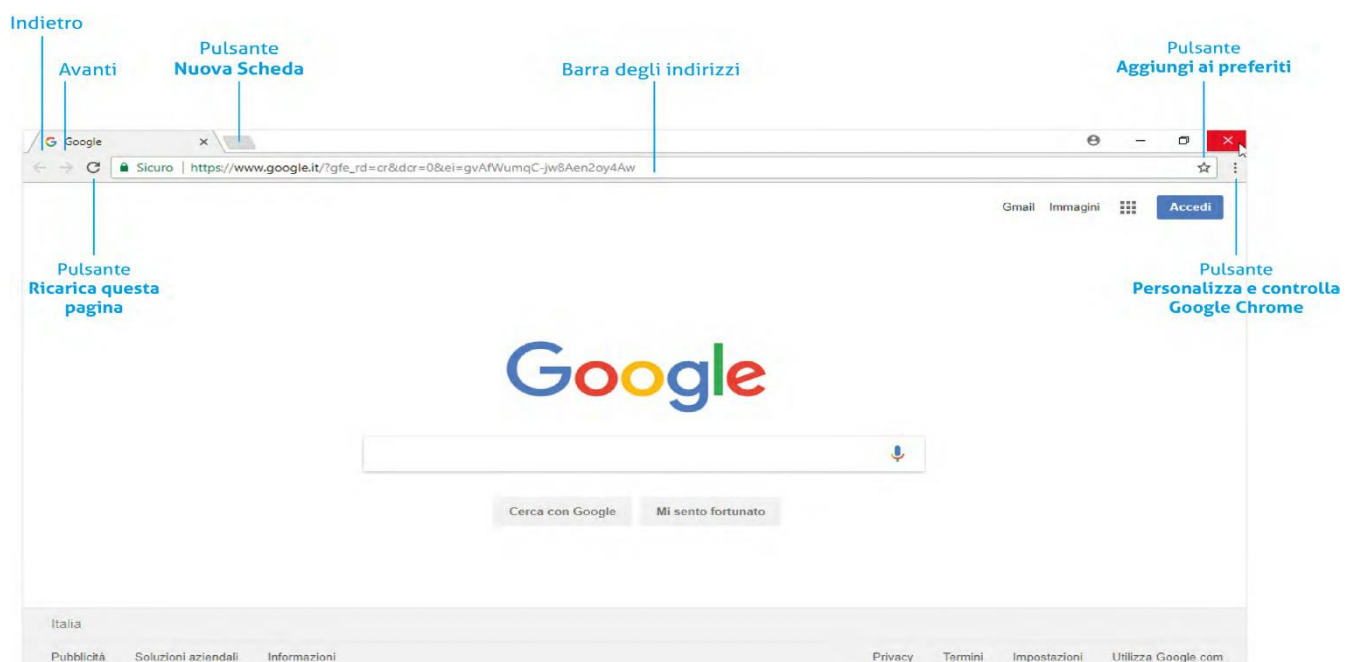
Indietro

Avanti

Pulsante
**Nuova Scheda**

Barra degli indirizzi

Pulsante
**Aggiungi ai preferiti**

Google ×

Sicuro | https://www.google.it/?gfe_rd=cr&dcr=0&ei=gvAfWumqC-jw8Aen2oy4Aw

Gmail Immagini Accedi

Pulsante
**Ricarica questa pagina**

Pulsante
**Personalizza e controlla Google Chrome**

Google

Cerca con Google Mi sento fortunato

Italia

Pubblicità Soluzioni aziendali Informazioni Privacy Termini Impostazioni Utilizza Google.com